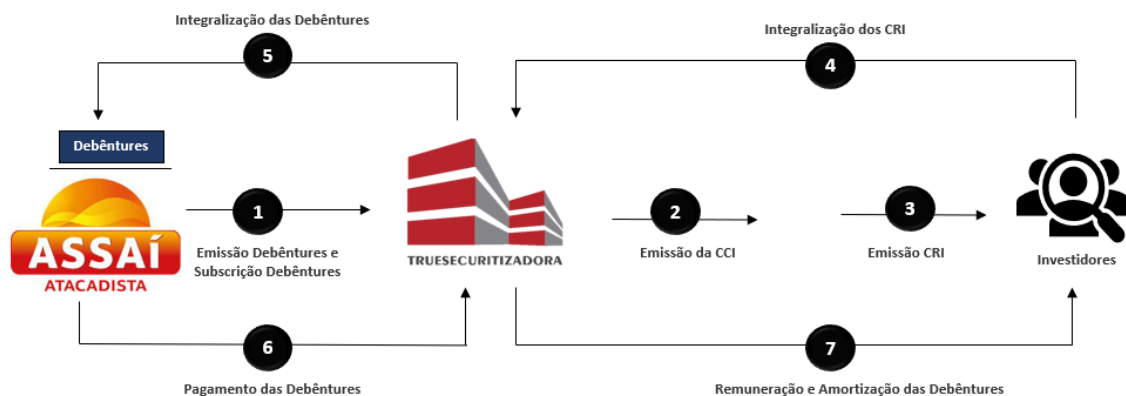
Integralização das Debêntures

5

Integralização dos CRI

4

Debêntures

ASSAÍ
ATACADISTA

1

Emissão Debêntures e Subscrição Debêntures

TRUESECURITIZADORA

2

Emissão da CCI

3

Emissão CRI

Investidores

6

Pagamento das Debêntures

7

Remuneração e Amortização das Debêntures